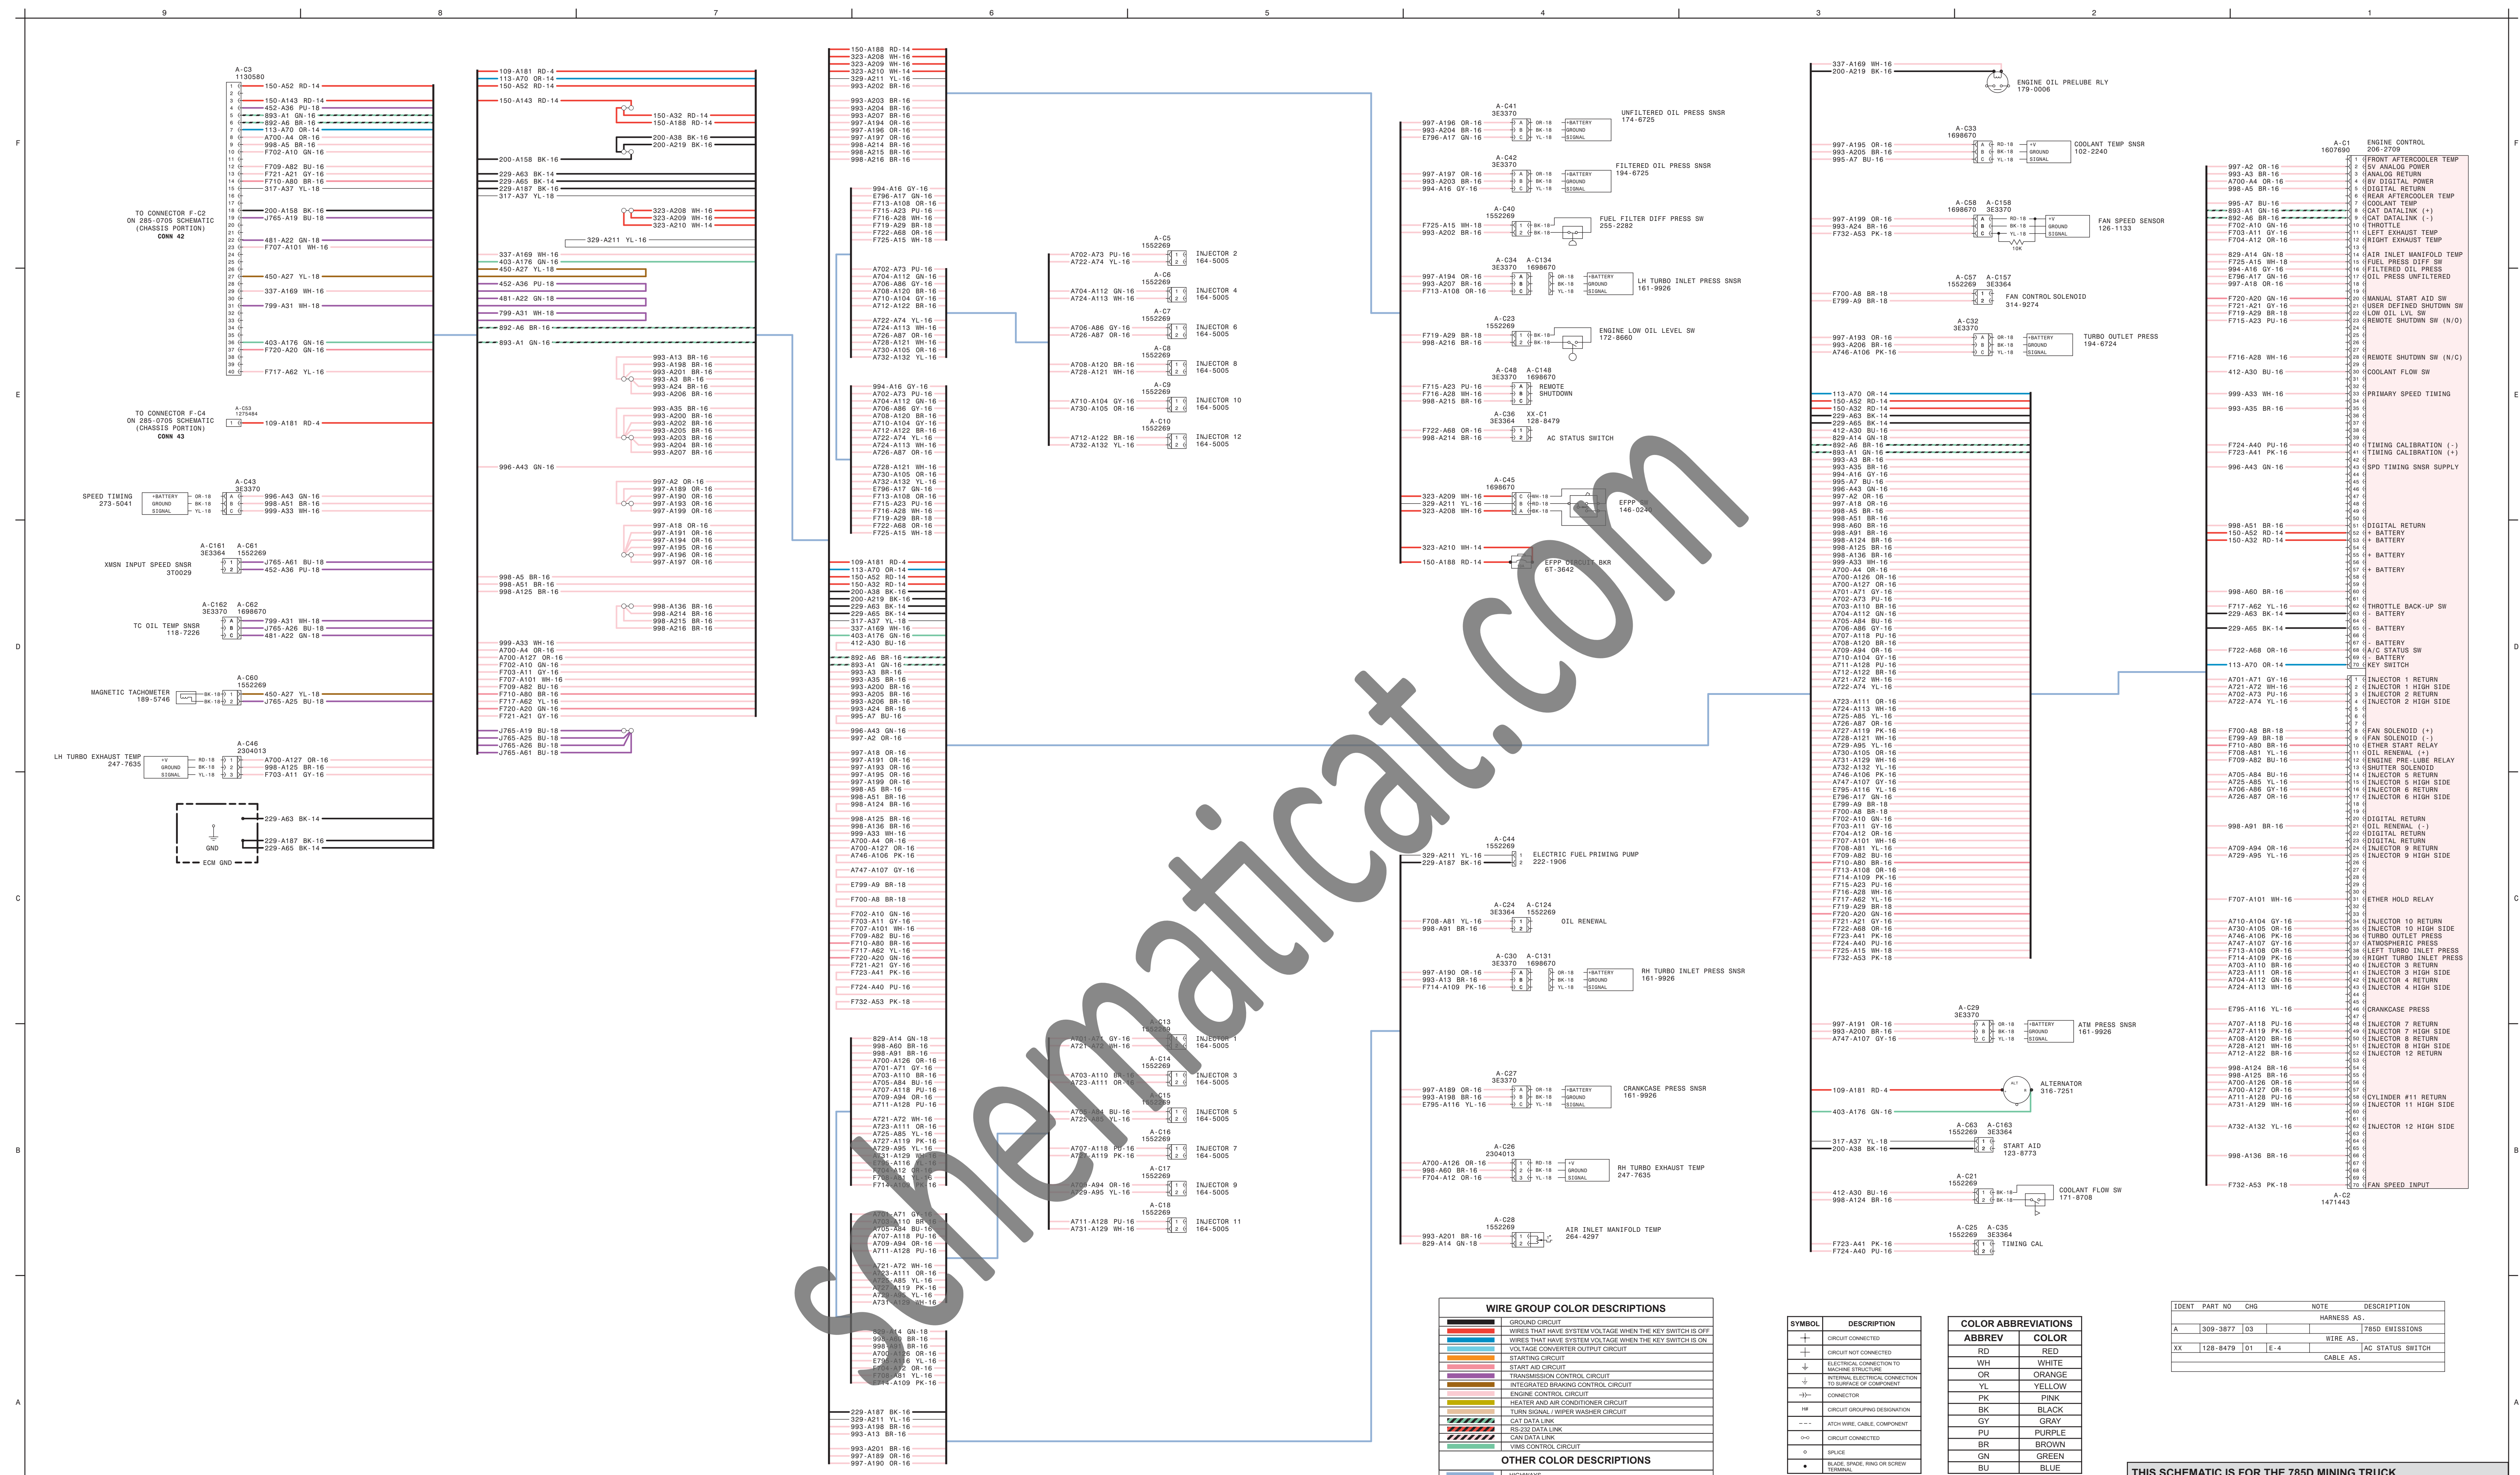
9 8 7 6 5 4 3 2 1

A-C3
1130580
150-A52 RD-14
150-A143 RD-14
452-A36 PU-18
893-A1 GN-16
892-A6 BR-16
113-A70 OR-14
A700-A4 OR-16
998-A5 BR-16
F702-A10 GN-16
F709-A82 BU-16
F721-A21 GY-16
F710-A80 BR-16
317-A37 YL-18
200-A158 BK-16
J765-A19 BU-18
481-A22 GN-18
F707-A101 WH-16
450-A27 YL-18
337-A169 WH-16
799-A31 WH-18
403-A176 GN-16
F720-A20 GN-16
F717-A62 YL-16

TO CONNECTOR F-C2 ON 285-0705 SCHEMATIC (CHASSIS PORTION) CONN 42

TO CONNECTOR F-C4 ON 285-0705 SCHEMATIC (CHASSIS PORTION) CONN 43
A-C53 1275484
109-A181 RD-4

SPEED TIMING 273-5041
A-C43 3E3370
996-A43 GN-16
998-A51 BR-16
999-A33 WH-16

XMSN INPUT SPEED SNSR 3T0029
A-C161 A-C61 3E3364 1552269
J765-A61 BU-18
452-A36 PU-18

TC OIL TEMP SNSR 118-7226
A-C162 A-C62 3E3370 1698670
799-A31 WH-18
J765-A26 BU-18
481-A22 GN-18

MAGNETIC TACHOMETER 189-5746
A-C60 1552269
450-A27 YL-18
J765-A25 BU-18

LH TURBO EXHAUST TEMP 247-7635
A-C46 2304013
A700-A127 OR-16
998-A125 BR-16
F703-A11 GY-16

229-A63 BK-14
229-A187 BK-16
229-A65 BK-14
GND
ECM GND

109-A181 RD-4
113-A70 OR-14
150-A52 RD-14
150-A143 RD-14
150-A32 RD-14
150-A188 RD-14
200-A38 BK-16
200-A219 BK-16
200-A158 BK-16
229-A63 BK-14
229-A65 BK-14
229-A187 BK-16
317-A37 YL-18
323-A208 WH-16
323-A209 WH-16
323-A210 WH-14
329-A211 YL-16
337-A169 WH-16
403-A176 GN-16
450-A27 YL-18
452-A36 PU-18
481-A22 GN-18
799-A31 WH-18
892-A6 BR-16
893-A1 GN-16
993-A13 BR-16
993-A198 BR-16
993-A201 BR-16
993-A3 BR-16
993-A24 BR-16
993-A206 BR-16
993-A35 BR-16
993-A200 BR-16
993-A202 BR-16
993-A205 BR-16
993-A203 BR-16
993-A204 BR-16
993-A207 BR-16
996-A43 GN-16
997-A2 OR-16
997-A189 OR-16
997-A190 OR-16
997-A193 OR-16
997-A199 OR-16
997-A18 OR-16
997-A191 OR-16
997-A194 OR-16
997-A195 OR-16
997-A196 OR-16
997-A197 OR-16
998-A5 BR-16
998-A51 BR-16
998-A125 BR-16
998-A136 BR-16
998-A214 BR-16
998-A215 BR-16
998-A216 BR-16
999-A33 WH-16
A700-A4 OR-16
A700-A127 OR-16
F702-A10 GN-16
F703-A11 GY-16
F707-A101 WH-16
F709-A82 BU-16
F710-A80 BR-16
F717-A62 YL-16
F720-A20 GN-16
F721-A21 GY-16
J765-A19 BU-18
J765-A25 BU-18
J765-A26 BU-18
J765-A61 BU-18

INJECTOR 2 164-5005
INJECTOR 4 164-5005
INJECTOR 6 164-5005
INJECTOR 8 164-5005
INJECTOR 10 164-5005
INJECTOR 12 164-5005
INJECTOR 1 164-5005
INJECTOR 3 164-5005
INJECTOR 5 164-5005
INJECTOR 7 164-5005
INJECTOR 9 164-5005
INJECTOR 11 164-5005

UNFILTERED OIL PRESS SNSR 174-6725
FILTERED OIL PRESS SNSR 194-6725
FUEL FILTER DIFF PRESS SW 255-2282
LH TURBO INLET PRESS SNSR 161-9926
ENGINE LOW OIL LEVEL SW 172-8660
REMOTE SHUTDOWN
AC STATUS SWITCH
EFPP SW 146-0244
EFPP CIRCUIT BKR 6T-3642
ELECTRIC FUEL PRIMING PUMP 222-1906
OIL RENEWAL
RH TURBO INLET PRESS SNSR 161-9926
CRANKCASE PRESS SNSR 161-9926
RH TURBO EXHAUST TEMP 247-7635
AIR INLET MANIFOLD TEMP 264-4297

ENGINE OIL PRELUBE RLY 179-0006
COOLANT TEMP SNSR 102-2240
FAN SPEED SENSOR 126-1133
FAN CONTROL SOLENOID 314-9274
TURBO OUTLET PRESS 194-6724
ATM PRESS SNSR 161-9926
ALTERNATOR 316-7251
START AID 123-8773
COOLANT FLOW SW 171-8708
TIMING CAL

A-C1 1607690
ENGINE CONTROL 206-2709
FRONT AFTERCOOLER TEMP
5V ANALOG POWER
ANALOG RETURN
8V DIGITAL POWER
DIGITAL RETURN
REAR AFTERCOOLER TEMP
COOLANT TEMP
CAT DATALINK (+)
CAT DATALINK (-)
THROTTLE
LEFT EXHAUST TEMP
RIGHT EXHAUST TEMP
AIR INLET MANIFOLD TEMP
FUEL PRESS DIFF SW
FILTERED OIL PRESS
OIL PRESS UNFILTERED
MANUAL START AID SW
USER DEFINED SHUTDWN SW
LOW OIL LVL SW
REMOTE SHUTDWN SW (N/O)
REMOTE SHUTDWN SW (N/C)
COOLANT FLOW SW
PRIMARY SPEED TIMING
TIMING CALIBRATION (-)
TIMING CALIBRATION (+)
SPD TIMING SNSR SUPPLY
DIGITAL RETURN
+ BATTERY
+ BATTERY
+ BATTERY
+ BATTERY
THROTTLE BACK-UP SW
- BATTERY
- BATTERY
- BATTERY
A/C STATUS SW
- BATTERY
KEY SWITCH
INJECTOR 1 RETURN
INJECTOR 1 HIGH SIDE
INJECTOR 2 RETURN
INJECTOR 2 HIGH SIDE
FAN SOLENOID (+)
FAN SOLENOID (-)
ETHER START RELAY
OIL RENEWAL (+)
ENGINE PRE-LUBE RELAY
SHUTTER SOLENOID
INJECTOR 5 RETURN
INJECTOR 5 HIGH SIDE
INJECTOR 6 RETURN
INJECTOR 6 HIGH SIDE
DIGITAL RETURN
OIL RENEWAL (-)
DIGITAL RETURN
DIGITAL RETURN
INJECTOR 9 RETURN
INJECTOR 9 HIGH SIDE
ETHER HOLD RELAY
INJECTOR 10 RETURN
INJECTOR 10 HIGH SIDE
TURBO OUTLET PRESS
ATMOSPHERIC PRESS
LEFT TURBO INLET PRESS
RIGHT TURBO INLET PRESS
INJECTOR 3 RETURN
INJECTOR 3 HIGH SIDE
INJECTOR 4 RETURN
INJECTOR 4 HIGH SIDE
CRANKCASE PRESS
INJECTOR 7 RETURN
INJECTOR 7 HIGH SIDE
INJECTOR 8 RETURN
INJECTOR 8 HIGH SIDE
INJECTOR 12 RETURN
CYLINDER #11 RETURN
INJECTOR 11 HIGH SIDE
INJECTOR 12 HIGH SIDE
FAN SPEED INPUT
A-C2 1471443

WIRE GROUP COLOR DESCRIPTIONS
GROUND CIRCUIT
WIRES THAT HAVE SYSTEM VOLTAGE WHEN THE KEY SWITCH IS OFF
WIRES THAT HAVE SYSTEM VOLTAGE WHEN THE KEY SWITCH IS ON
VOLTAGE CONVERTER OUTPUT CIRCUIT
STARTING CIRCUIT
START AID CIRCUIT
TRANSMISSION CONTROL CIRCUIT
INTEGRATED BRAKING CONTROL CIRCUIT
ENGINE CONTROL CIRCUIT
HEATER AND AIR CONDITIONER CIRCUIT
TURN SIGNAL / WIPER WASHER CIRCUIT
CAT DATA LINK
RS-232 DATA LINK
CAN DATA LINK
VIMS CONTROL CIRCUIT
OTHER COLOR DESCRIPTIONS

| SYMBOL | DESCRIPTION |
|---|---|
| | CIRCUIT CONNECTED |
| | CIRCUIT NOT CONNECTED |
| | ELECTRICAL CONNECTION TO MACHINE STRUCTURE |
| | INTERNAL ELECTRICAL CONNECTION TO SURFACE OF COMPONENT |
| | CONNECTOR |
| | CIRCUIT GROUPING DESIGNATION |
| | ATCH WIRE, CABLE, COMPONENT |
| | CIRCUIT CONNECTED |
| | SPLICE |
| | BLADE, SPADE, RING OR SCREW TERMINAL |

COLOR ABBREVIATIONS
| ABBREV | COLOR |
|---|---|
| RD | RED |
| WH | WHITE |
| OR | ORANGE |
| YL | YELLOW |
| PK | PINK |
| BK | BLACK |
| GY | GRAY |
| PU | PURPLE |
| BR | BROWN |
| GN | GREEN |
| BU | BLUE |

| IDENT | PART NO | CHG | NOTE | DESCRIPTION |
|---|---|---|---|---|
| | | | | HARNESS AS. |
| A | 309-3877 | 03 | | 785D EMISSIONS |
| | | | | WIRE AS. |
| XX | 128-8479 | 01 | E-4 | AC STATUS SWITCH |
| | | | | CABLE AS. |

THIS SCHEMATIC IS FOR THE 785D MINING TRUCK

schematicat.com